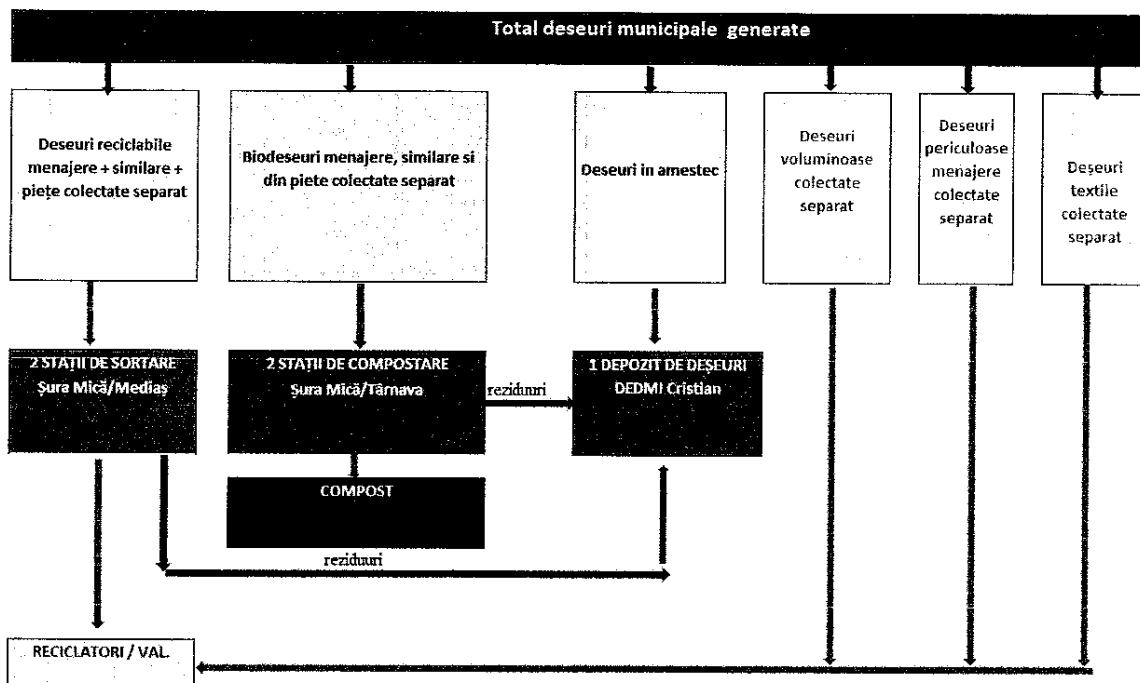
Total deseuri municipale generate

Deseuri reciclabile menajere + similare + piețe colectate separat

Biodeseuri menajere, similare si din piete colectate separat

Deseuri in amestec

Deseuri voluminoase colectate separat

Deseuri periculoase menajere colectate separat

Deșeuri textile colectate separat

2 STAȚII DE SORTARE Șura Mică/Medias

2 STATII DE COMPOSTARE Șura Mică/Târnava

reziduuri

1 DEPOZIT DE DEȘEURI DEDMI Cristian

COMPOST

reziduuri

RECICLATORI / VAL.